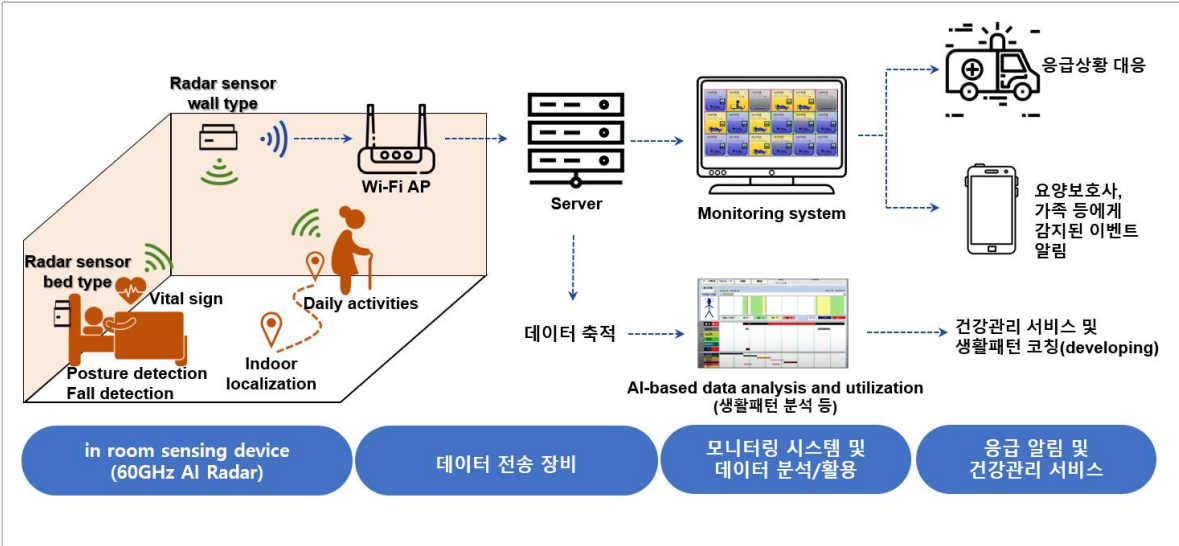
Radar sensor wall type

Wi-Fi AP

Server

Monitoring system

응급상황 대응

요양보호사, 가족 등에게 감지된 이벤트 알림

Radar sensor bed type

Vital sign

Daily activities

Posture detection
Fall detection

Indoor localization

데이터 축적

AI-based data analysis and utilization
(생활패턴 분석 등)

건강관리 서비스 및 생활패턴 코칭(developing)

in room sensing device
(60GHz AI Radar)

데이터 전송 장비

모니터링 시스템 및
데이터 분석/활용

응급 알림 및
건강관리 서비스